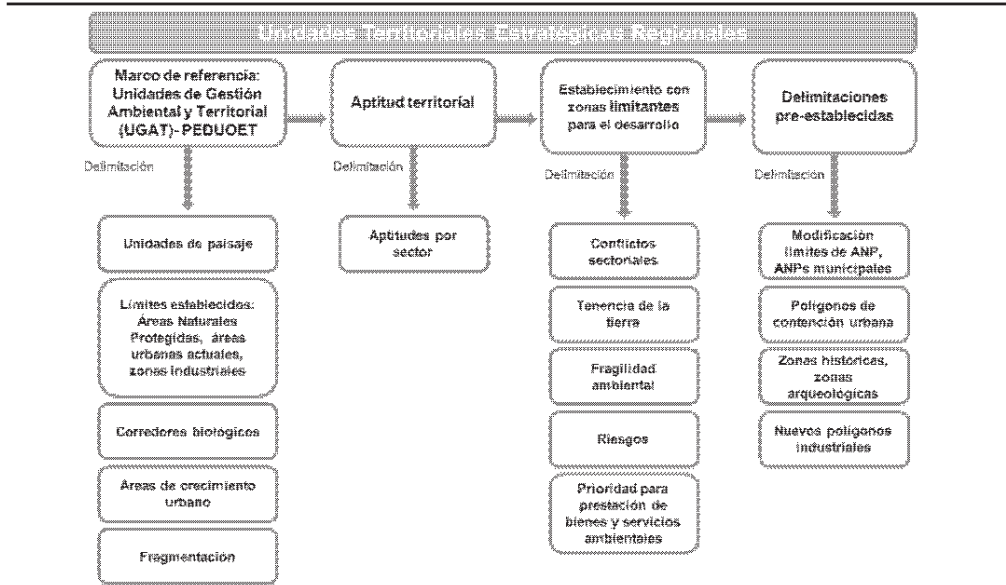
Unidades Territoriales Estratégicas Regionales

Marco de referencia: Unidades de Gestión Ambiental y Territorial (UGAT)- PEDUOET

Aptitud territorial

Establecimiento con zonas limitantes para el desarrollo

Delimitaciones pre-establecidas

Delimitación

Delimitación

Delimitación

Delimitación

Unidades de paisaje

Límites establecidos: Áreas Naturales Protegidas, áreas urbanas actuales, zonas industriales

Corredores biológicos

Áreas de crecimiento urbano

Fragmentación

Aptitudes por sector

Conflictos sectoriales

Tenencia de la tierra

Fragilidad ambiental

Riesgos

Prioridad para prestación de bienes y servicios ambientales

Modificación límites de ANP, ANPs municipales

Polígonos de contención urbana

Zonas históricas, zonas arqueológicas

Nuevos polígonos industriales